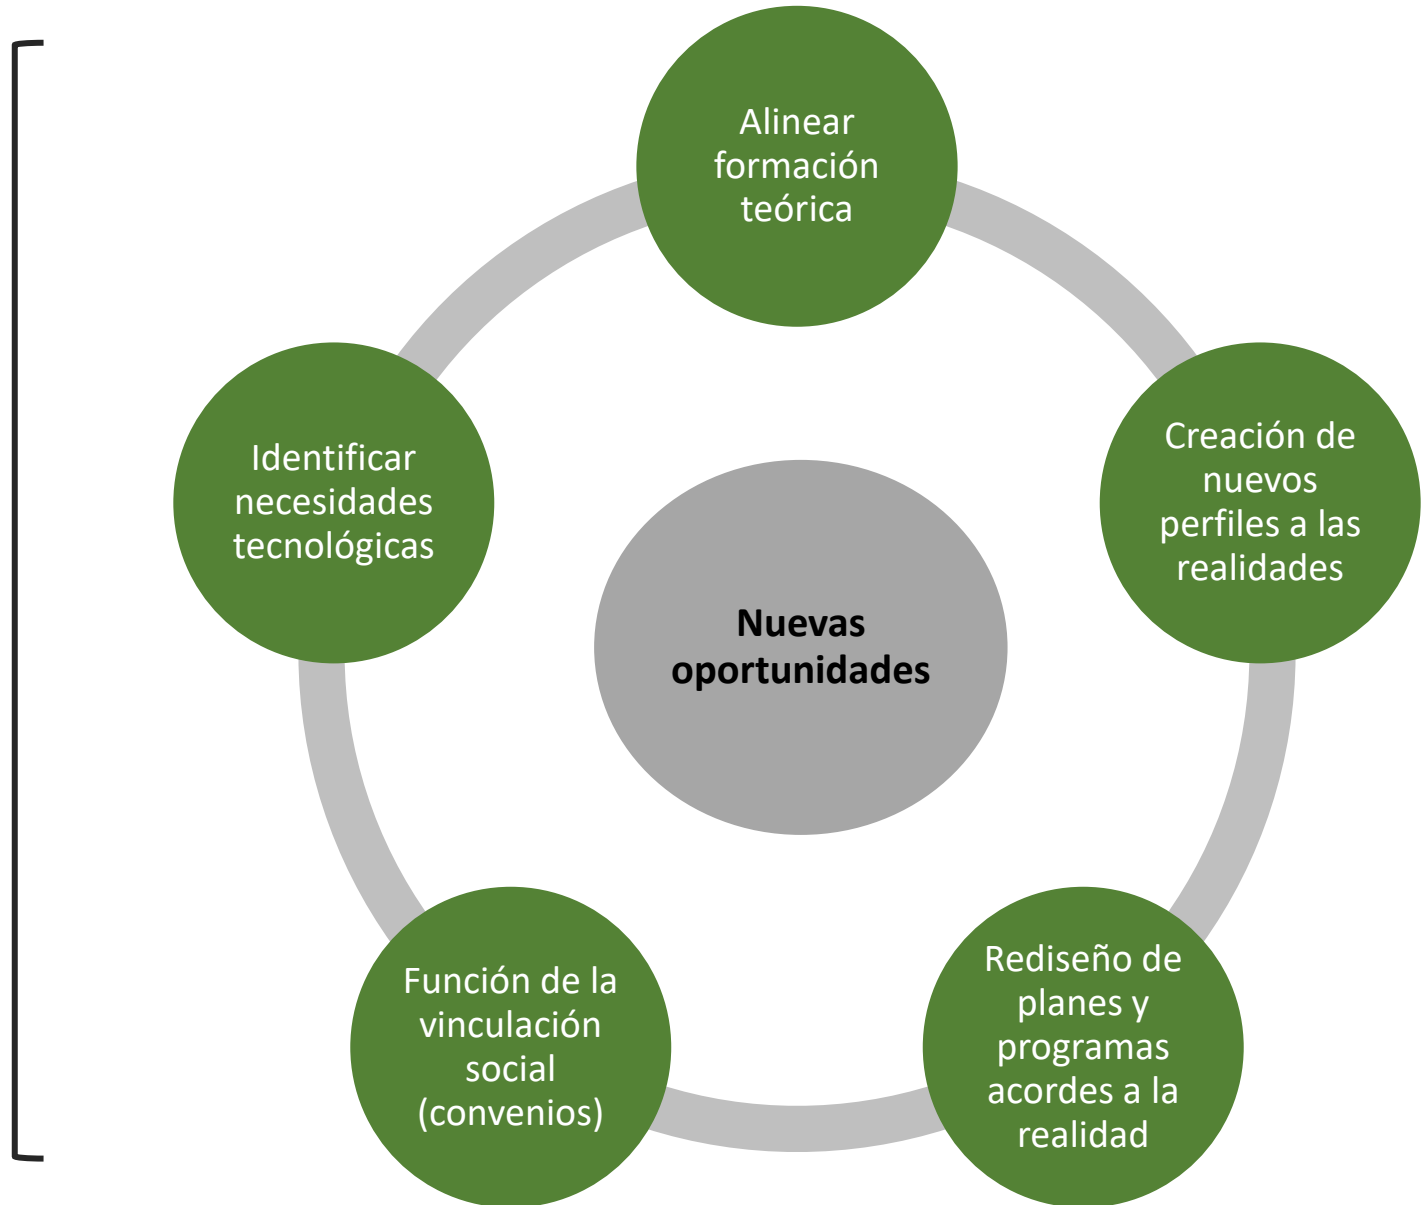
Alinear formación teórica

Creación de nuevos perfiles a las realidades

Rediseño de planes y programas acordes a la realidad

Función de la vinculación social (convenios)

Identificar necesidades tecnológicas

**Nuevas oportunidades**